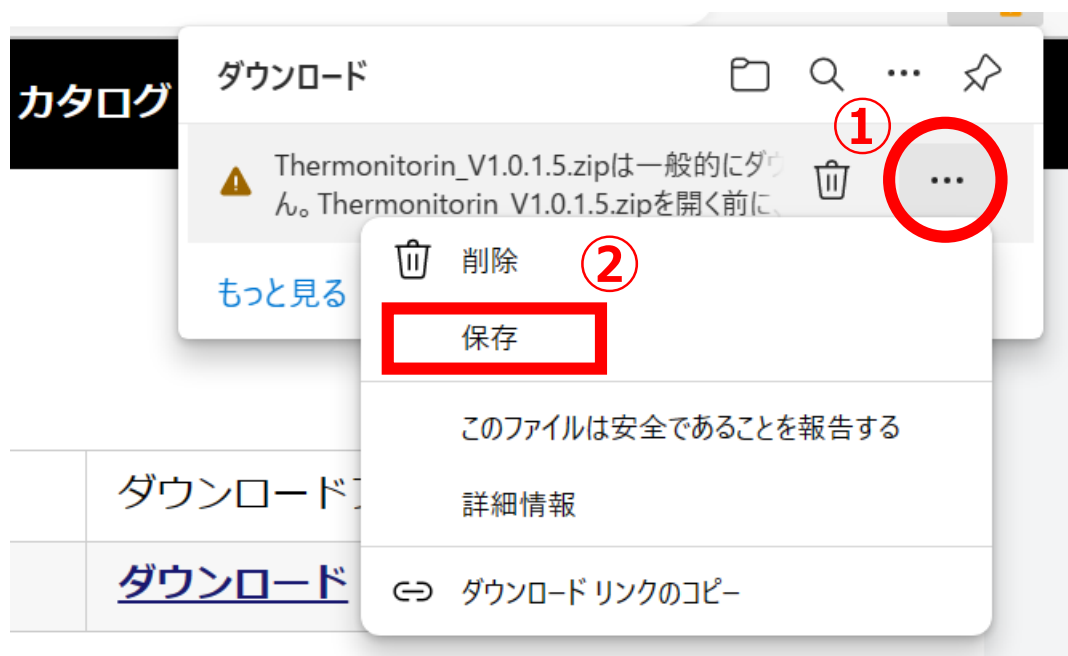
カタログ

ダウンロード

Thermonitorin_V1.0.1.5.zipは一般的にダウ
ん。Thermonitorin_V1.0.1.5.zipを開く前に、

①

もっと見る

削除

②

保存

このファイルは安全であることを報告する

詳細情報

ダウンロード リンクのコピー

ダウンロード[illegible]

ダウンロード